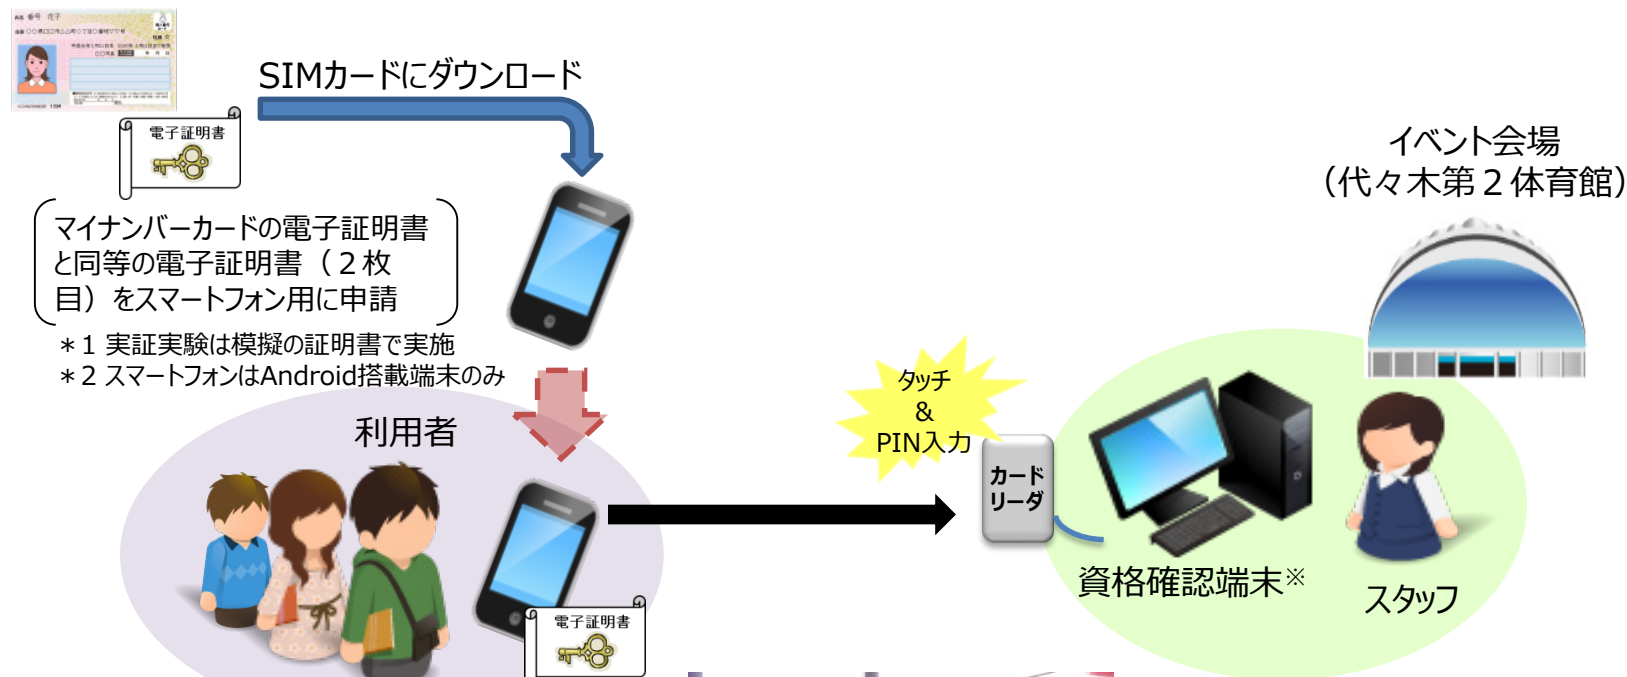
SIMカードにダウンロード

電子証明書

マイナンバーカードの電子証明書と同等の電子証明書（２枚目）をスマートフォン用に申請

＊1 実証実験は模擬の証明書で実施
＊2 スマートフォンはAndroid搭載端末のみ

利用者

電子証明書

タッチ
&
PIN入力

カード
リーダ

イベント会場
（代々木第２体育館）

資格確認端末※

スタッフ